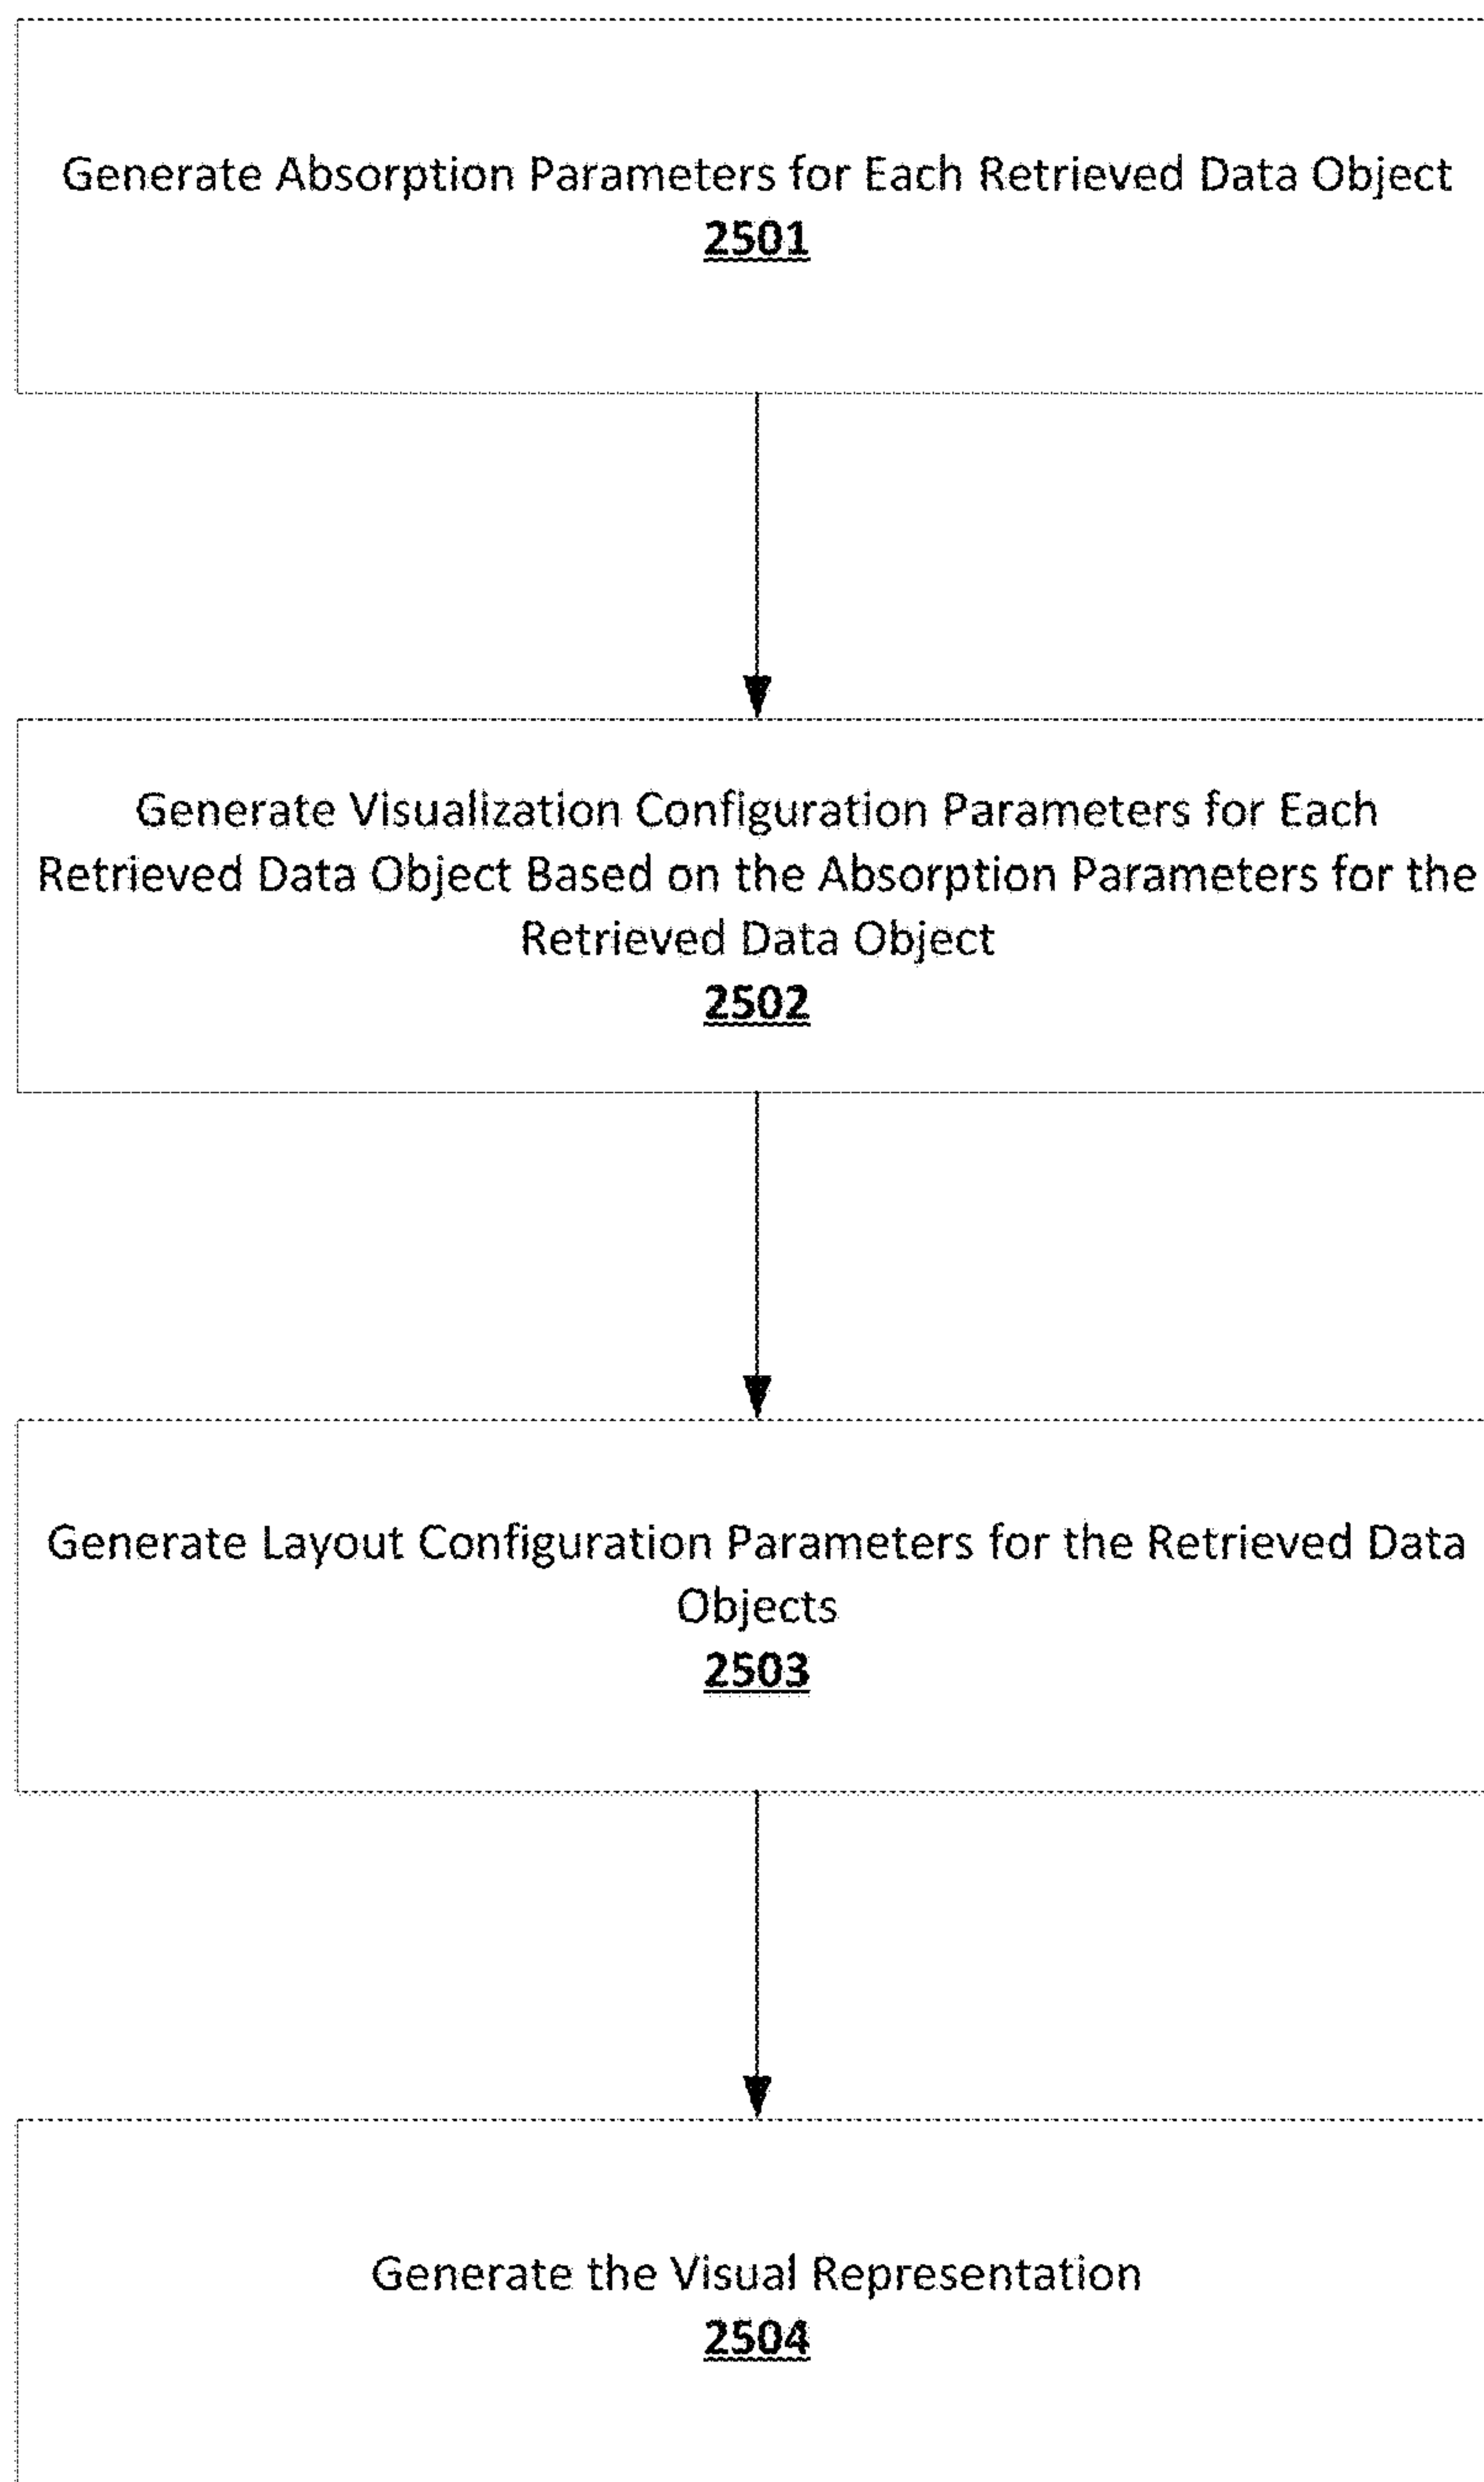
Generate Absorption Parameters for Each Retrieved Data Object
2501

Generate Visualization Configuration Parameters for Each Retrieved Data Object Based on the Absorption Parameters for the Retrieved Data Object
2502

Generate Layout Configuration Parameters for the Retrieved Data Objects
2503

Generate the Visual Representation
2504